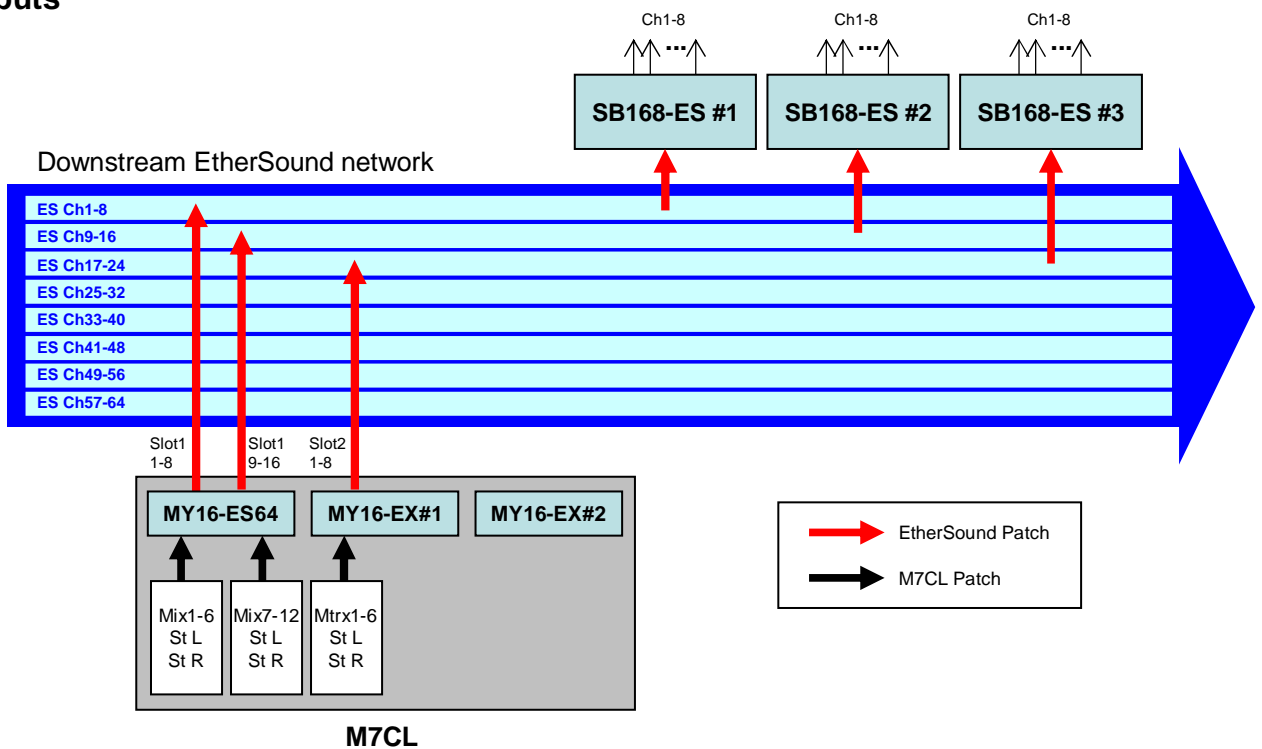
outs

Ch1-8
Ch1-8
Ch1-8

SB168-ES #1
SB168-ES #2
SB168-ES #3

Downstream EtherSound network

ES Ch1-8
ES Ch9-16
ES Ch17-24
ES Ch25-32
ES Ch33-40
ES Ch41-48
ES Ch49-56
ES Ch57-64

Slot1 1-8
Slot1 9-16
Slot2 1-8

MY16-ES64
MY16-EX#1
MY16-EX#2

Mix1-6 St L St R
Mix7-12 St L St R
Mtrx1-6 St L St R

M7CL

EtherSound Patch
M7CL Patch